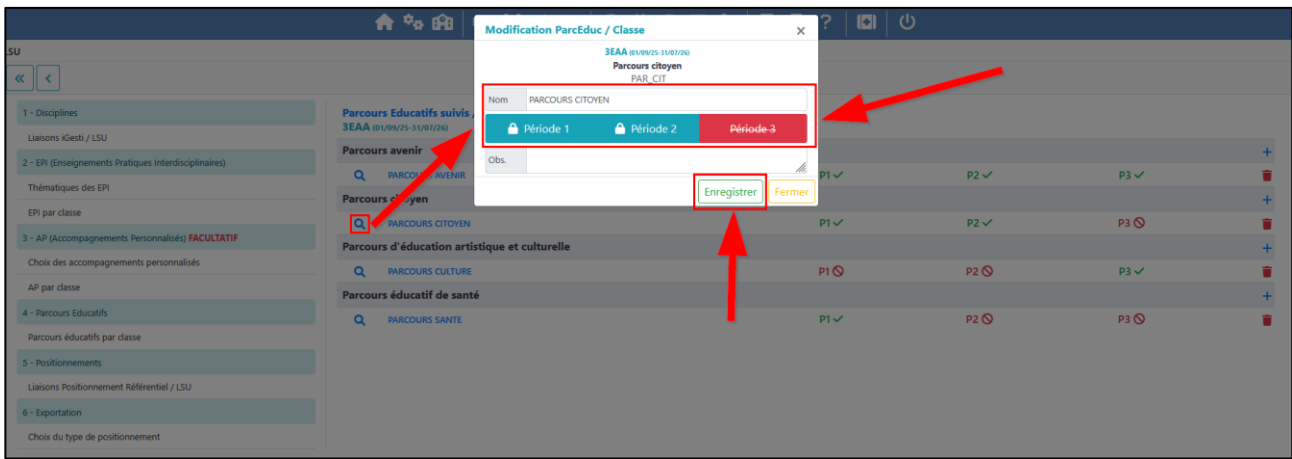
LSU

«

1 - Disciplines
Liaisons iGesti / LSU
2 - EPI (Enseignements Pratiques Interdisciplinaires)
Thématiques des EPI
EPI par classe
3 - AP (Accompagnements Personnalisés) FACULTATIF
Choix des accompagnements personnalisés
AP par classe
4 - Parcours Educatifs
Parcours éducatifs par classe
5 - Positionnements
Liaisons Positionnement Référentiel / LSU
6 - Exportation
Choix du type de positionnement

Parcours Educatifs suivis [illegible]
3EAA (01/09/25-31/07/26)

Parcours avenir
PARCOURS AVENIR P1 ✓ P2 ✓ P3 ✓
Parcours citoyen
PARCOURS CITOYEN P1 ✓ P2 ✓ P3 ⊘
Parcours d'éducation artistique et culturelle
PARCOURS CULTURE P1 ⊘ P2 ⊘ P3 ✓
Parcours éducatif de santé
PARCOURS SANTE P1 ✓ P2 ⊘ P3 ⊘

Modification ParcEduc / Classe
×
3EAA (01/09/25-31/07/26)
Parcours citoyen
PAR_CIT
Nom PARCOURS CITOYEN
Période 1 Période 2 Période 3
Obs.
Enregistrer Fermer